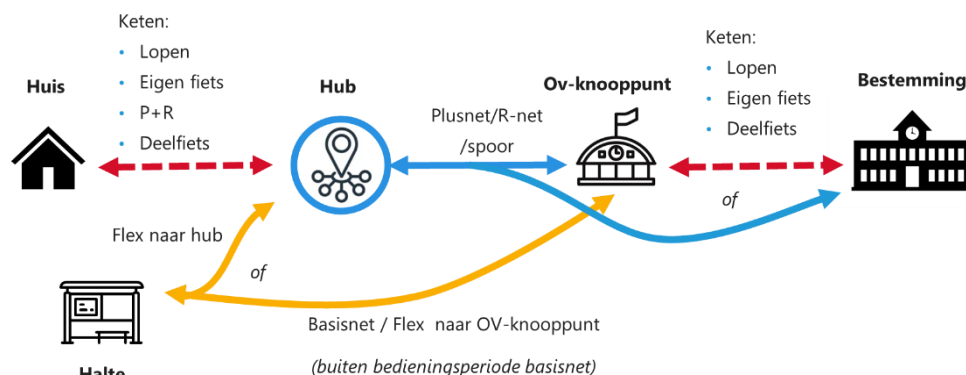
Keten:
• Lopen
• Eigen fiets
• P+R
• Deelfiets

Huis

Hub

Plusnet/R-net /spoor

Ov-knooppunt

Keten:
• Lopen
• Eigen fiets
• Deelfiets

Bestemming

of

Flex naar hub

of

Basisnet / Flex naar OV-knooppunt

(buiten bedieningsperiode basisnet)

Halte